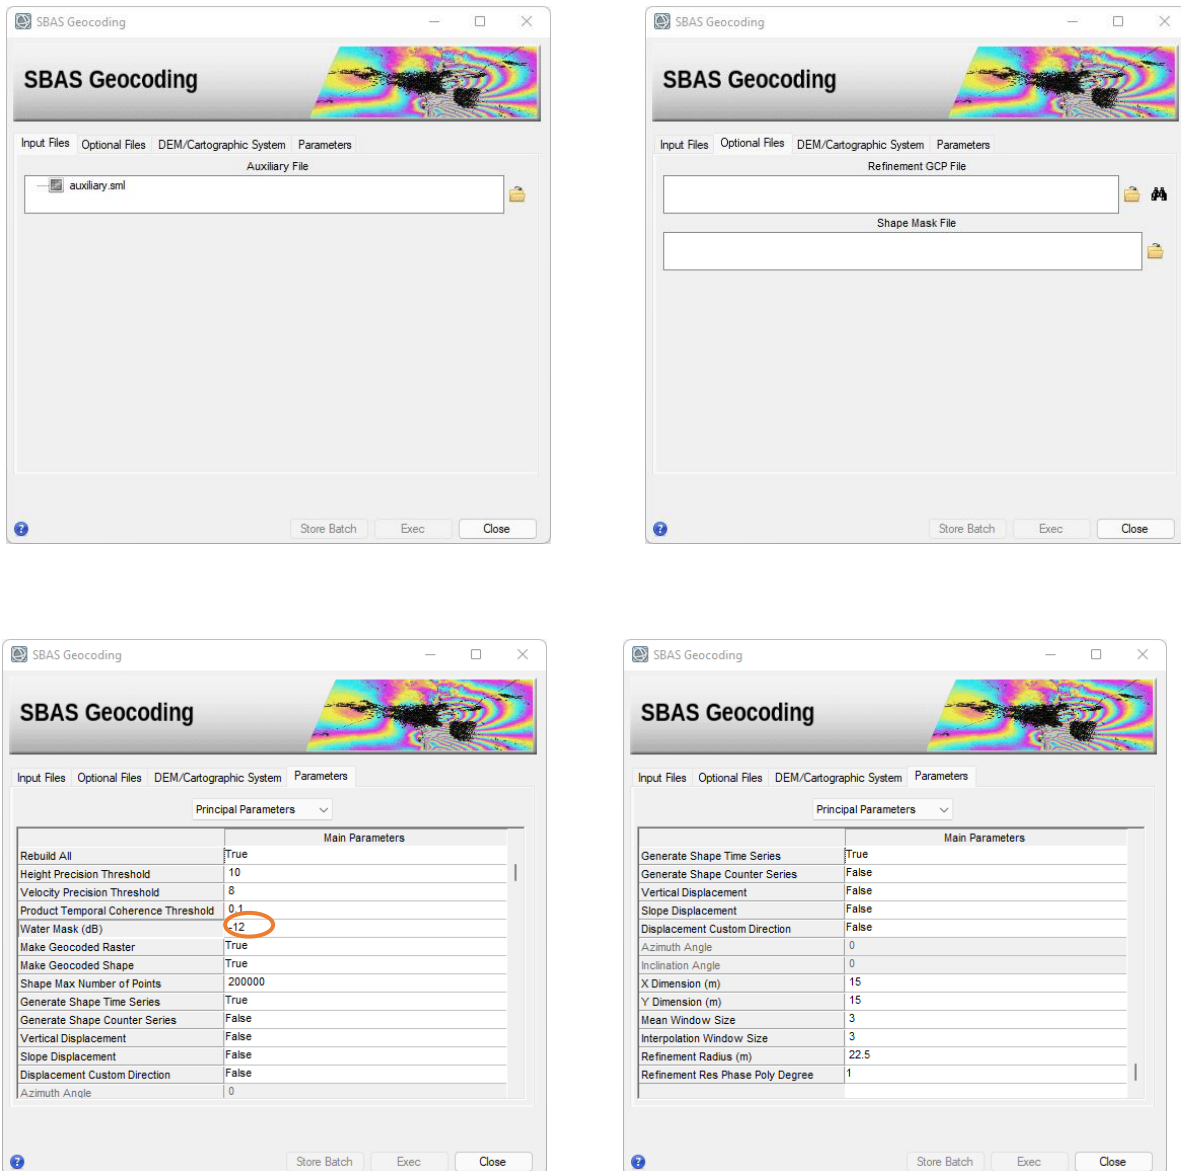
SBAS Geocoding

SBAS Geocoding

Input Files | Optional Files | DEM/Cartographic System | Parameters

Auxiliary File

auxiliary.sml

Store Batch | Exec | Close

SBAS Geocoding

SBAS Geocoding

Input Files | Optional Files | DEM/Cartographic System | Parameters

Refinement GCP File

Shape Mask File

Store Batch | Exec | Close

SBAS Geocoding

SBAS Geocoding

Input Files | Optional Files | DEM/Cartographic System | Parameters

Principal Parameters

| | Main Parameters |
|---|---|
| Rebuild All | True |
| Height Precision Threshold | 10 |
| Velocity Precision Threshold | 8 |
| Product Temporal Coherence Threshold | 0.1 |
| Water Mask (dB) | -12 |
| Make Geocoded Raster | True |
| Make Geocoded Shape | True |
| Shape Max Number of Points | 200000 |
| Generate Shape Time Series | True |
| Generate Shape Counter Series | False |
| Vertical Displacement | False |
| Slope Displacement | False |
| Displacement Custom Direction | False |
| Azimuth Angle | 0 |

Store Batch | Exec | Close

SBAS Geocoding

SBAS Geocoding

Input Files | Optional Files | DEM/Cartographic System | Parameters

Principal Parameters

| | Main Parameters |
|---|---|
| Generate Shape Time Series | True |
| Generate Shape Counter Series | False |
| Vertical Displacement | False |
| Slope Displacement | False |
| Displacement Custom Direction | False |
| Azimuth Angle | 0 |
| Inclination Angle | 0 |
| X Dimension (m) | 15 |
| Y Dimension (m) | 15 |
| Mean Window Size | 3 |
| Interpolation Window Size | 3 |
| Refinement Radius (m) | 22.5 |
| Refinement Res Phase Poly Degree | 1 |

Store Batch | Exec | Close